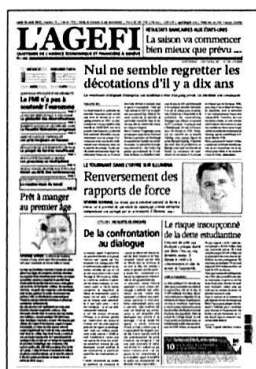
L'AGEFI

RÉSULTATS BANCAIRES AUX ÉTATS-UNIS
La saison va commencer bien mieux que prévu

Nul ne semble regretter les décotations d'il y a dix ans

Le FMI n'a pas à soutenir l'euro

Prêt à manger au premier âge

Renversement des rapports de force

De la confrontation au dialogue

Le risque insoupçonné de la dette clandestine

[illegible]